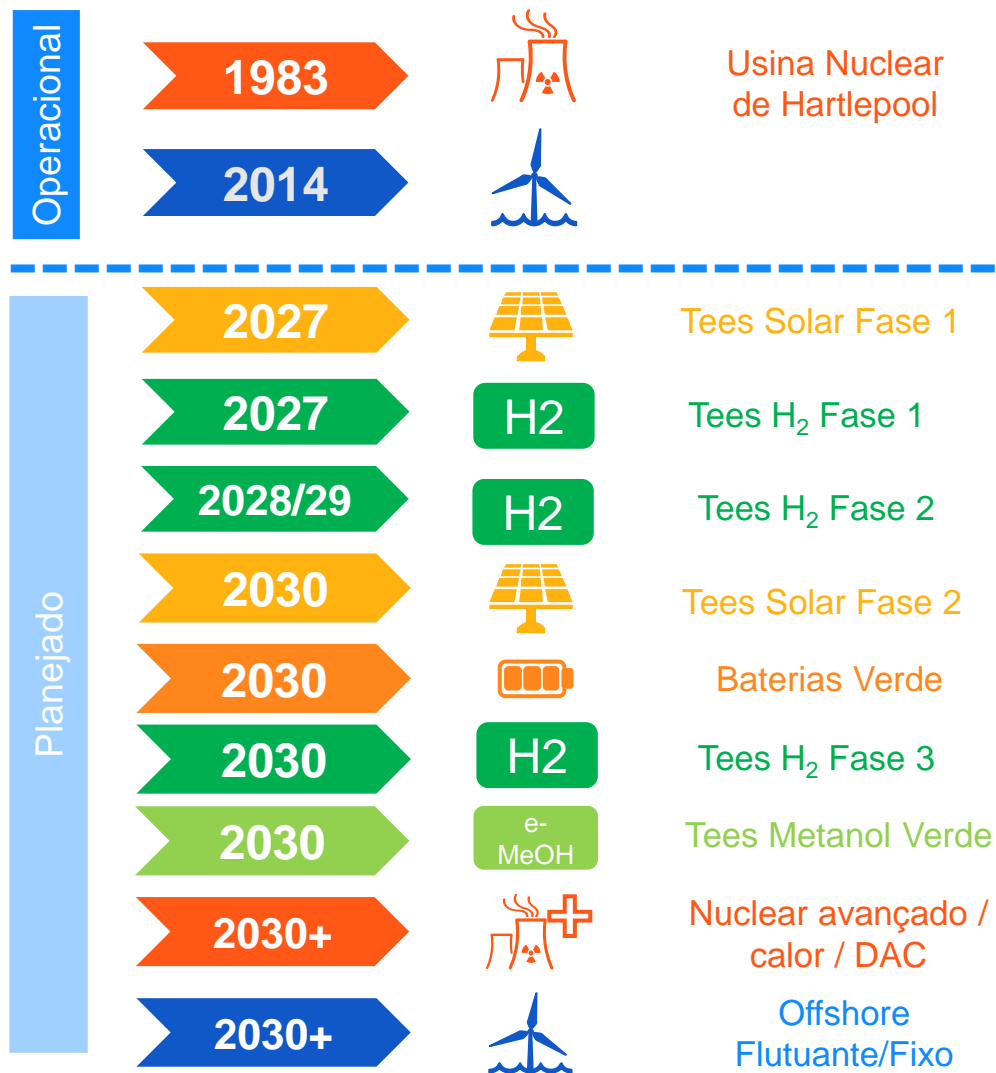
Operacional

1983
Usina Nuclear de Hartlepool

2014

Planejado

2027
Tees Solar Fase 1

2027
H2
Tees $H_2$ Fase 1

2028/29
H2
Tees $H_2$ Fase 2

2030
Tees Solar Fase 2

2030
Baterias Verde

2030
H2
Tees $H_2$ Fase 3

2030
e-MeOH
Tees Metanol Verde

2030+
Nuclear avançado / calor / DAC

2030+
Offshore Flutuante/Fixo